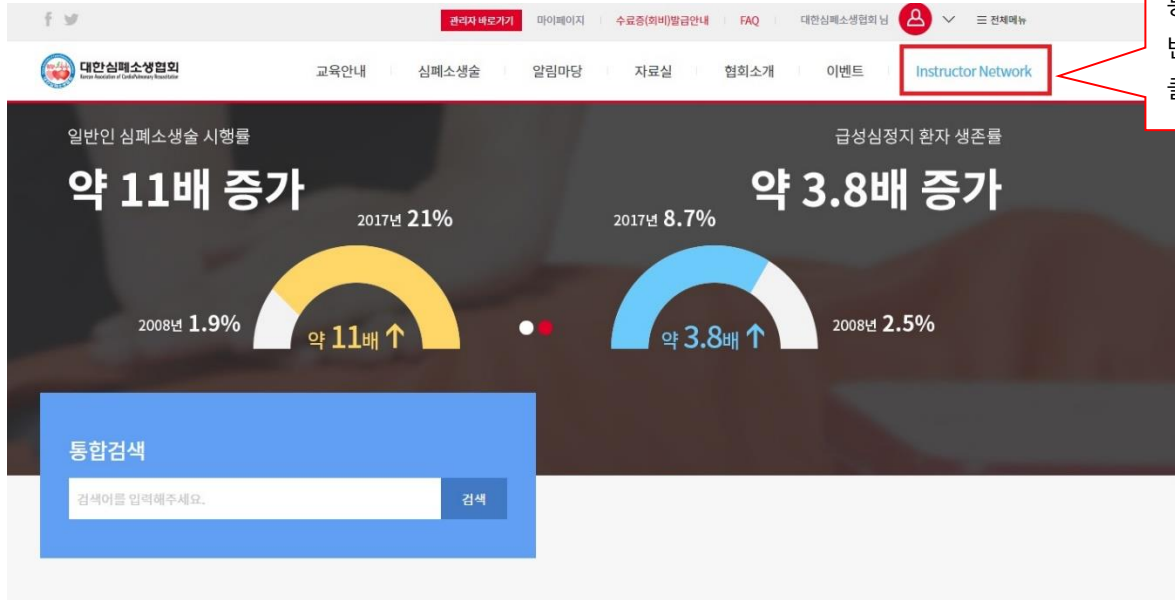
f

관리자 바로가기 마이페이지 수료증(회비)발급안내 FAQ 대한심폐소생협회 님 전체메뉴

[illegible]
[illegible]
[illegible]

대한심폐소생협회
Korean Association of CardioPulmonary Resuscitation

교육안내 심폐소생술 알림마당 자료실 협회소개 이벤트 Instructor Network

일반인 심폐소생술 시행률

약 11배 증가

2017년 21%

2008년 1.9%

약 11배 ↑

급성심정지 환자 생존률

약 3.8배 증가

2017년 8.7%

약 3.8배 ↑

2008년 2.5%

통합검색

검색어를 입력해주세요.

검색